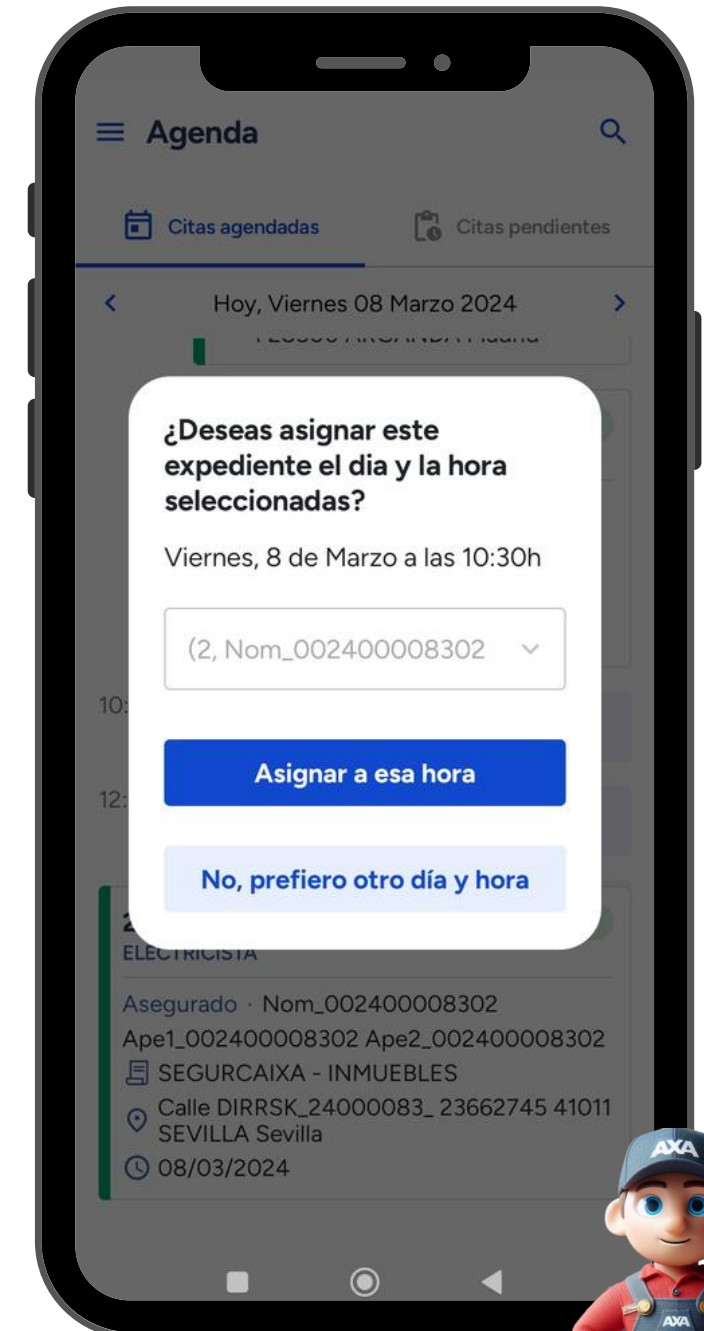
Agenda

Citas agendadas

Citas pendientes

Hoy, Viernes 08 Marzo 2024

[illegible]

¿Deseas asignar este expediente el dia y la hora seleccionadas?

Viernes, 8 de Marzo a las 10:30h

(2, Nom_002400008302

Asignar a esa hora

No, prefiero otro día y hora

10:

12:

2

ELECTRICISTA

Asegurado · Nom_002400008302 Ape1_002400008302 Ape2_002400008302

SEGURCAIXA - INMUEBLES

Calle DIRRSK_24000083_ 23662745 41011 SEVILLA Sevilla

08/03/2024

AXA

AXA